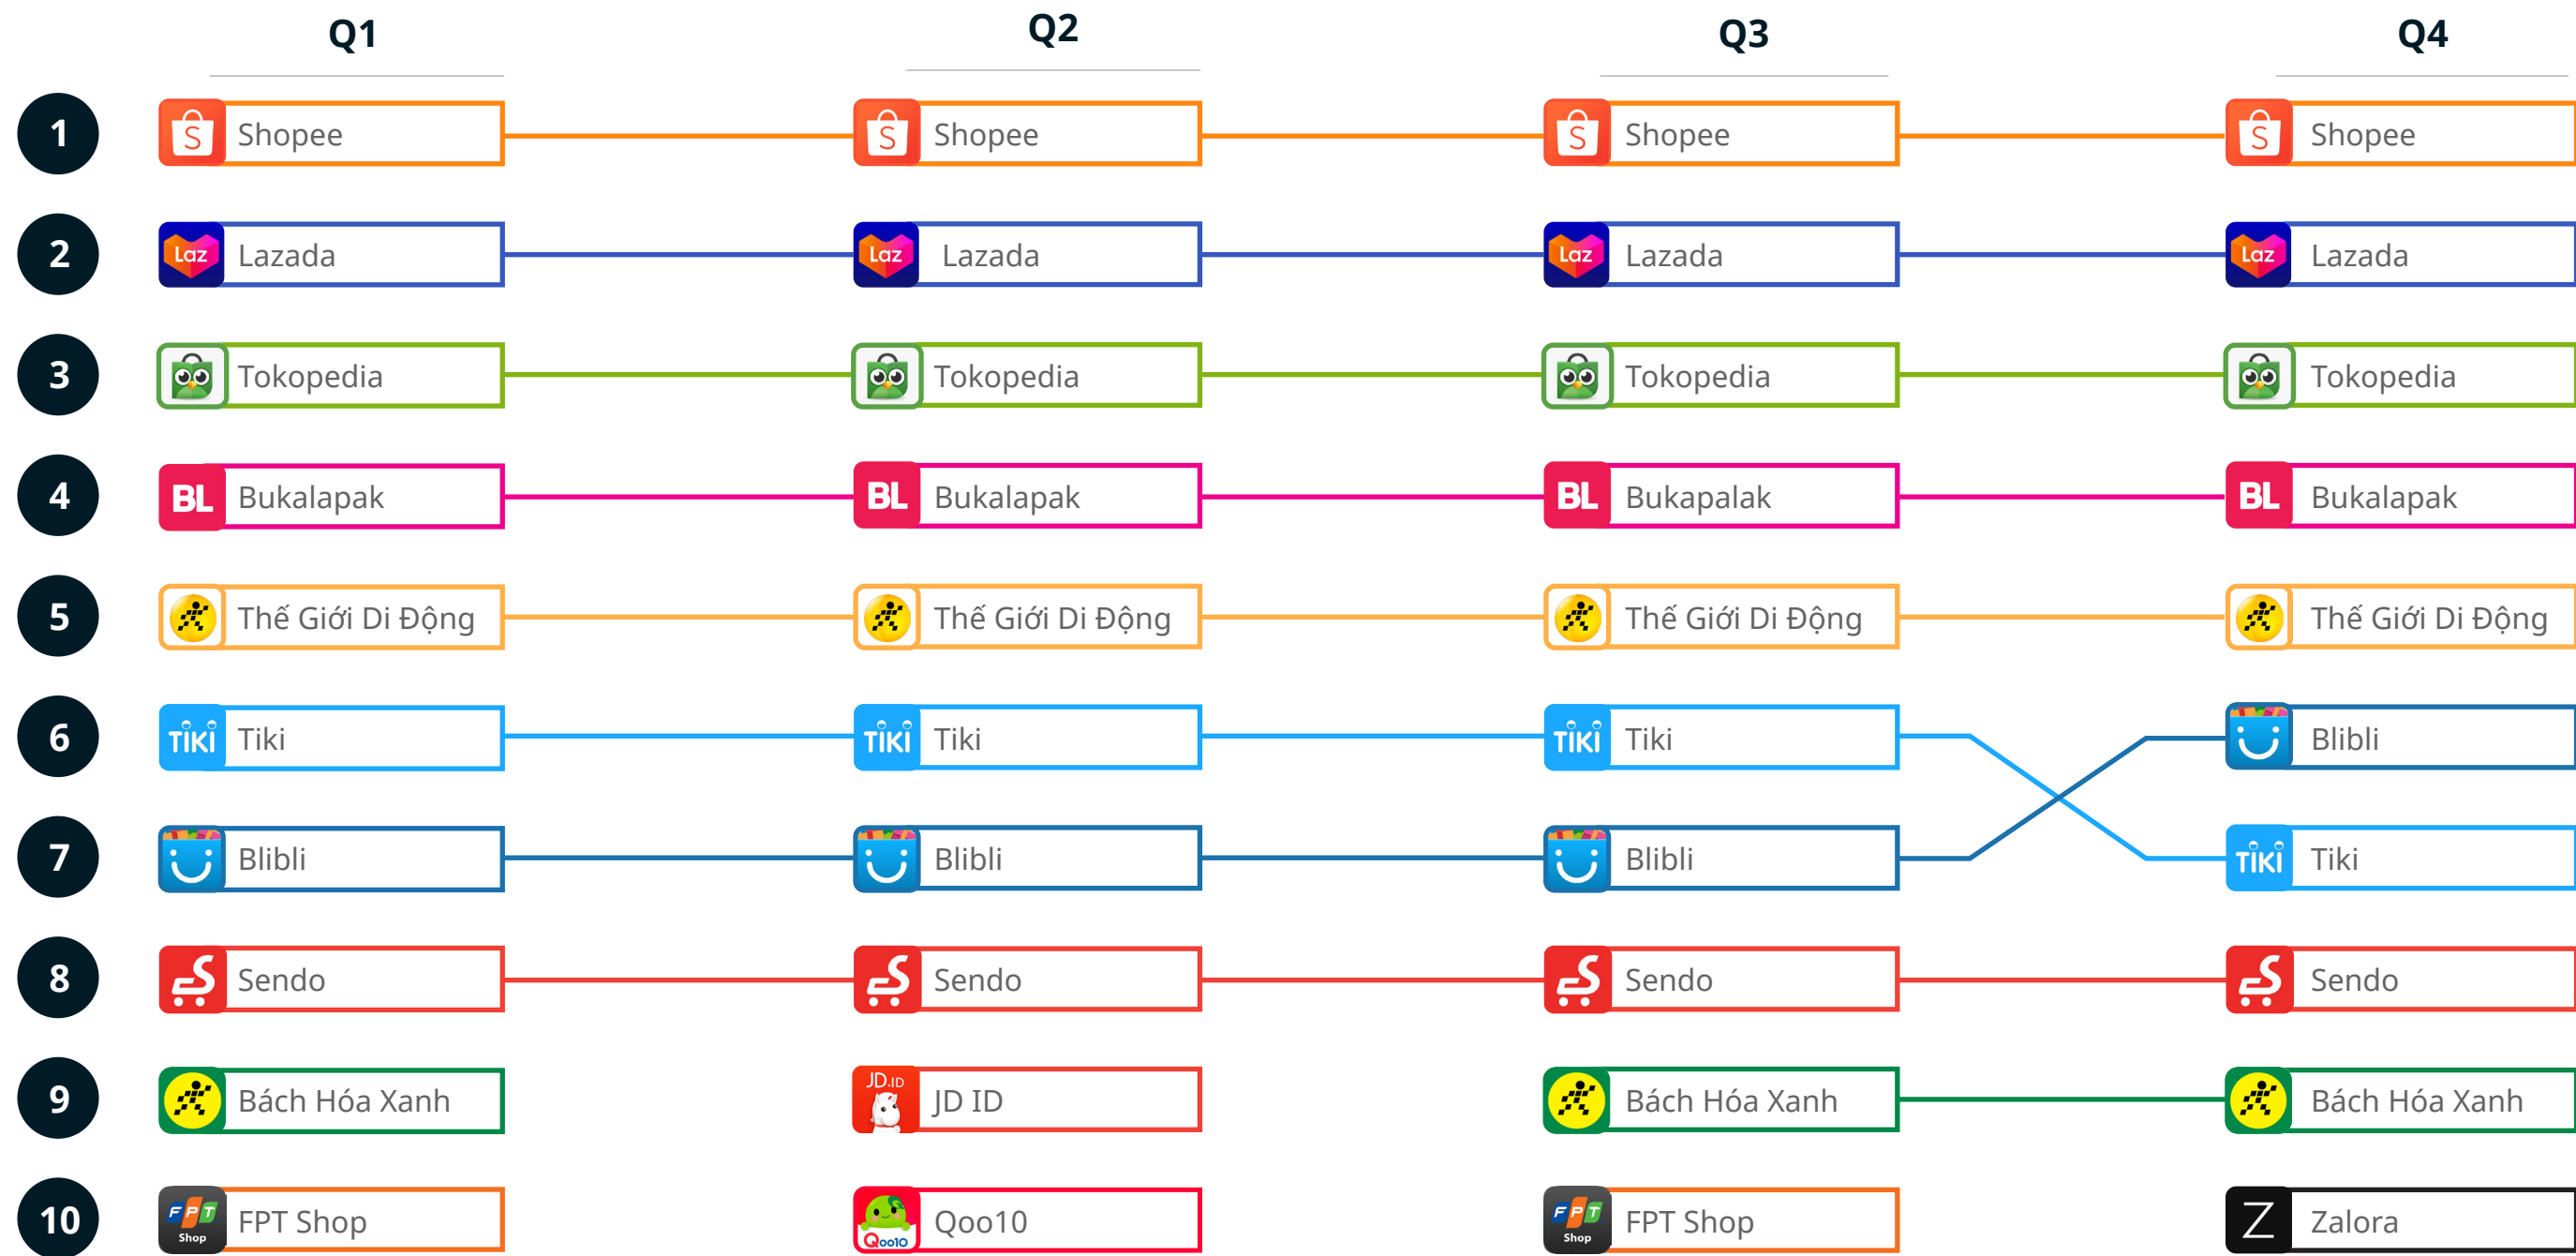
| | Q1 | Q2 | Q3 | Q4 |
|---|---|---|---|---|
| 1 | Shopee | Shopee | Shopee | Shopee |
| 2 | Lazada | Lazada | Lazada | Lazada |
| 3 | Tokopedia | Tokopedia | Tokopedia | Tokopedia |
| 4 | Bukalapak | Bukalapak | Bukapalak | Bukalapak |
| 5 | Thế Giới Di Động | Thế Giới Di Động | Thế Giới Di Động | Thế Giới Di Động |
| 6 | Tiki | Tiki | Tiki | Blibli |
| 7 | Blibli | Blibli | Blibli | Tiki |
| 8 | Sendo | Sendo | Sendo | Sendo |
| 9 | Bách Hóa Xanh | JD ID | Bách Hóa Xanh | Bách Hóa Xanh |
| 10 | FPT Shop | Qoo10 | FPT Shop | Zalora |